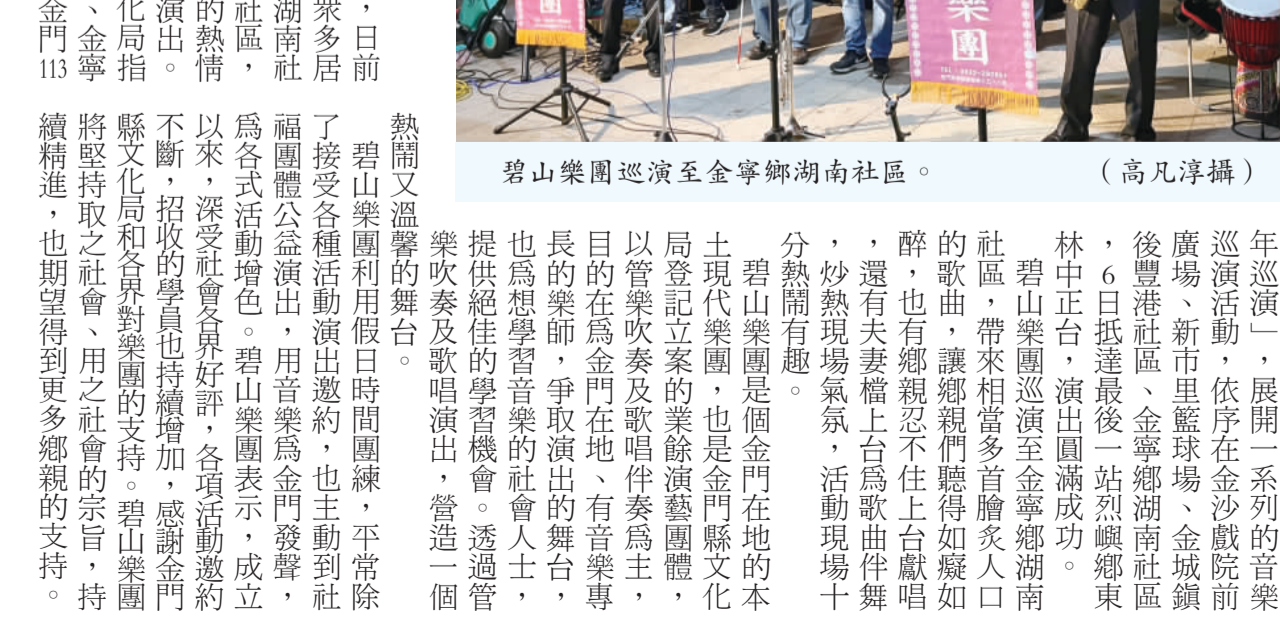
碧山樂團巡演至金寧鄉湖南社區。　　（高凡淳攝）

，日前眾多居湖南社社區，的熱情演出。化局指、金寧金門113

年巡演」，展開一系列的音樂巡演活動，依序在金沙戲院前廣場、新市里籃球場、金城鎮後豐港社區、金寧鄉湖南社區，6日抵達最後一站烈嶼鄉東林中正台，演出圓滿成功。

碧山樂團巡演至金寧鄉湖南社區，帶來相當多首膾炙人口的歌曲，讓鄉親們聽得如癡如醉，也有鄉親忍不住上台獻唱，還有夫妻檔上台為歌曲伴舞，炒熱現場氣氛，活動現場十分熱鬧有趣。

碧山樂團是個金門在地的本土現代樂團，也是金門縣文化局登記立案的業餘演藝團體，以管樂吹奏及歌唱伴奏為主，目的在為金門在地、有音樂專長的樂師，爭取演出的舞台，也為想學習音樂的社會人士，提供絕佳的學習機會。透過管樂吹奏及歌唱演出，營造一個熱鬧又溫馨的舞台。

碧山樂團利用假日時間團練，平常除了接受各種活動演出邀約，也主動到社福團體公益演出，用音樂為金門發聲，為各式活動增色。碧山樂團表示，成立以來，深受社會各界好評，各項活動邀約不斷，招收的學員也持續增加，感謝金門縣文化局和各界對樂團的支持。碧山樂團將堅持取之社會、用之社會的宗旨，持續精進，也期望得到更多鄉親的支持。